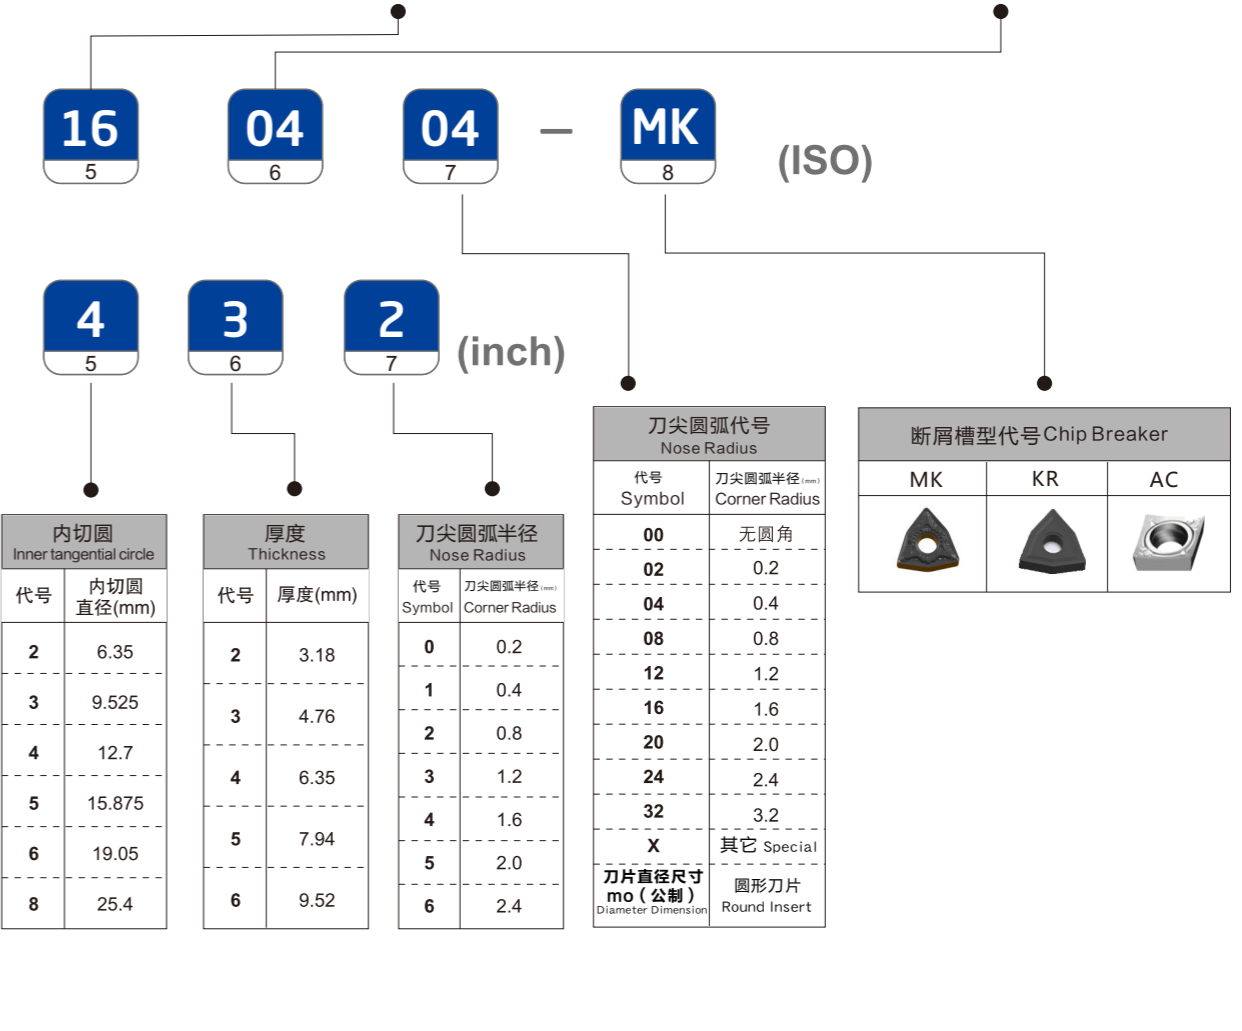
16
5
04
6
04
7
–
MK
8
(ISO)

4
5
3
6
2
7
(inch)

| 内切圆 Inner tangential circle | |
|---|---|
| 代号 | 内切圆直径(mm) |
| 2 | 6.35 |
| 3 | 9.525 |
| 4 | 12.7 |
| 5 | 15.875 |
| 6 | 19.05 |
| 8 | 25.4 |

| 厚度 Thickness | |
|---|---|
| 代号 | 厚度(mm) |
| 2 | 3.18 |
| 3 | 4.76 |
| 4 | 6.35 |
| 5 | 7.94 |
| 6 | 9.52 |

| 刀尖圆弧半径 Nose Radius | |
|---|---|
| 代号 Symbol | 刀尖圆弧半径(mm) Corner Radius |
| 0 | 0.2 |
| 1 | 0.4 |
| 2 | 0.8 |
| 3 | 1.2 |
| 4 | 1.6 |
| 5 | 2.0 |
| 6 | 2.4 |

| 刀尖圆弧代号 Nose Radius | |
|---|---|
| 代号 Symbol | 刀尖圆弧半径(mm) Corner Radius |
| 00 | 无圆角 |
| 02 | 0.2 |
| 04 | 0.4 |
| 08 | 0.8 |
| 12 | 1.2 |
| 16 | 1.6 |
| 20 | 2.0 |
| 24 | 2.4 |
| 32 | 3.2 |
| X | 其它 Special |
| 刀片直径尺寸 mo（公制）Diameter Dimension | 圆形刀片 Round Insert |

| 断屑槽型代号 Chip Breaker | | |
|---|---|---|
| MK | KR | AC |